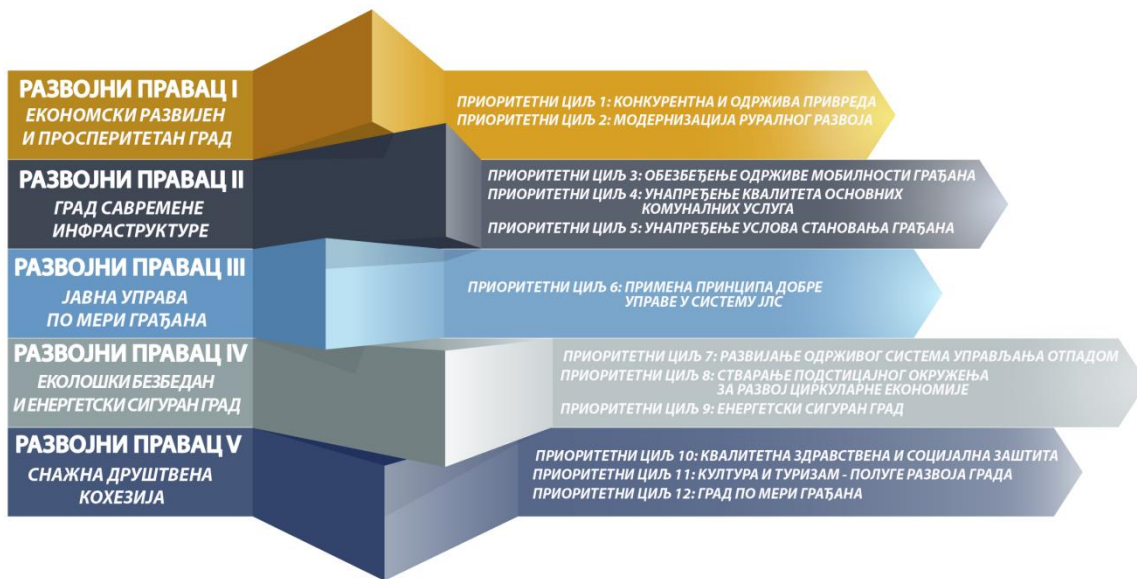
РАЗВОЈНИ ПРАВАЦ I
ЕКОНОМСКИ РАЗВИЈЕН И ПРОСПЕРИТЕТАН ГРАД

ПРИОРИТЕТНИ ЦИЉ 1: КОНКУРЕНТНА И ОДРЖИВА ПРИВРЕДА
ПРИОРИТЕТНИ ЦИЉ 2: МОДЕРНИЗАЦИЈА РУРАЛНОГ РАЗВОЈА

РАЗВОЈНИ ПРАВАЦ II
ГРАД САВРЕМЕНЕ ИНФРАСТРУКТУРЕ

ПРИОРИТЕТНИ ЦИЉ 3: ОБЕЗБЕЂЕЊЕ ОДРЖИВЕ МОБИЛНОСТИ ГРАЂАНА
ПРИОРИТЕТНИ ЦИЉ 4: УНАПРЕЂЕЊЕ КВАЛИТЕТА ОСНОВНИХ КОМУНАЛНИХ УСЛУГА
ПРИОРИТЕТНИ ЦИЉ 5: УНАПРЕЂЕЊЕ УСЛОВА СТАНОВАЊА ГРАЂАНА

РАЗВОЈНИ ПРАВАЦ III
ЈАВНА УПРАВА ПО МЕРИ ГРАЂАНА

ПРИОРИТЕТНИ ЦИЉ 6: ПРИМЕНА ПРИНЦИПА ДОБРЕ УПРАВЕ У СИСТЕМУ ЈЛС

РАЗВОЈНИ ПРАВАЦ IV
ЕКОЛОШКИ БЕЗБЕДАН И ЕНЕРГЕТСКИ СИГУРАН ГРАД

ПРИОРИТЕТНИ ЦИЉ 7: РАЗВИЈАЊЕ ОДРЖИВОГ СИСТЕМА УПРАВЉАЊА ОТПАДОМ
ПРИОРИТЕТНИ ЦИЉ 8: СТВАРАЊЕ ПОДСТИЦАЈНОГ ОКРУЖЕЊА ЗА РАЗВОЈ ЦИРКУЛАРНЕ ЕКОНОМИЈЕ
ПРИОРИТЕТНИ ЦИЉ 9: ЕНЕРГЕТСКИ СИГУРАН ГРАД

РАЗВОЈНИ ПРАВАЦ V
СНАЖНА ДРУШТВЕНА КОХЕЗИЈА

ПРИОРИТЕТНИ ЦИЉ 10: КВАЛИТЕТНА ЗДРАВСТВЕНА И СОЦИЈАЛНА ЗАШТИТА
ПРИОРИТЕТНИ ЦИЉ 11: КУЛТУРА И ТУРИЗАМ - ПОЛУГЕ РАЗВОЈА ГРАДА
ПРИОРИТЕТНИ ЦИЉ 12: ГРАД ПО МЕРИ ГРАЂАНА